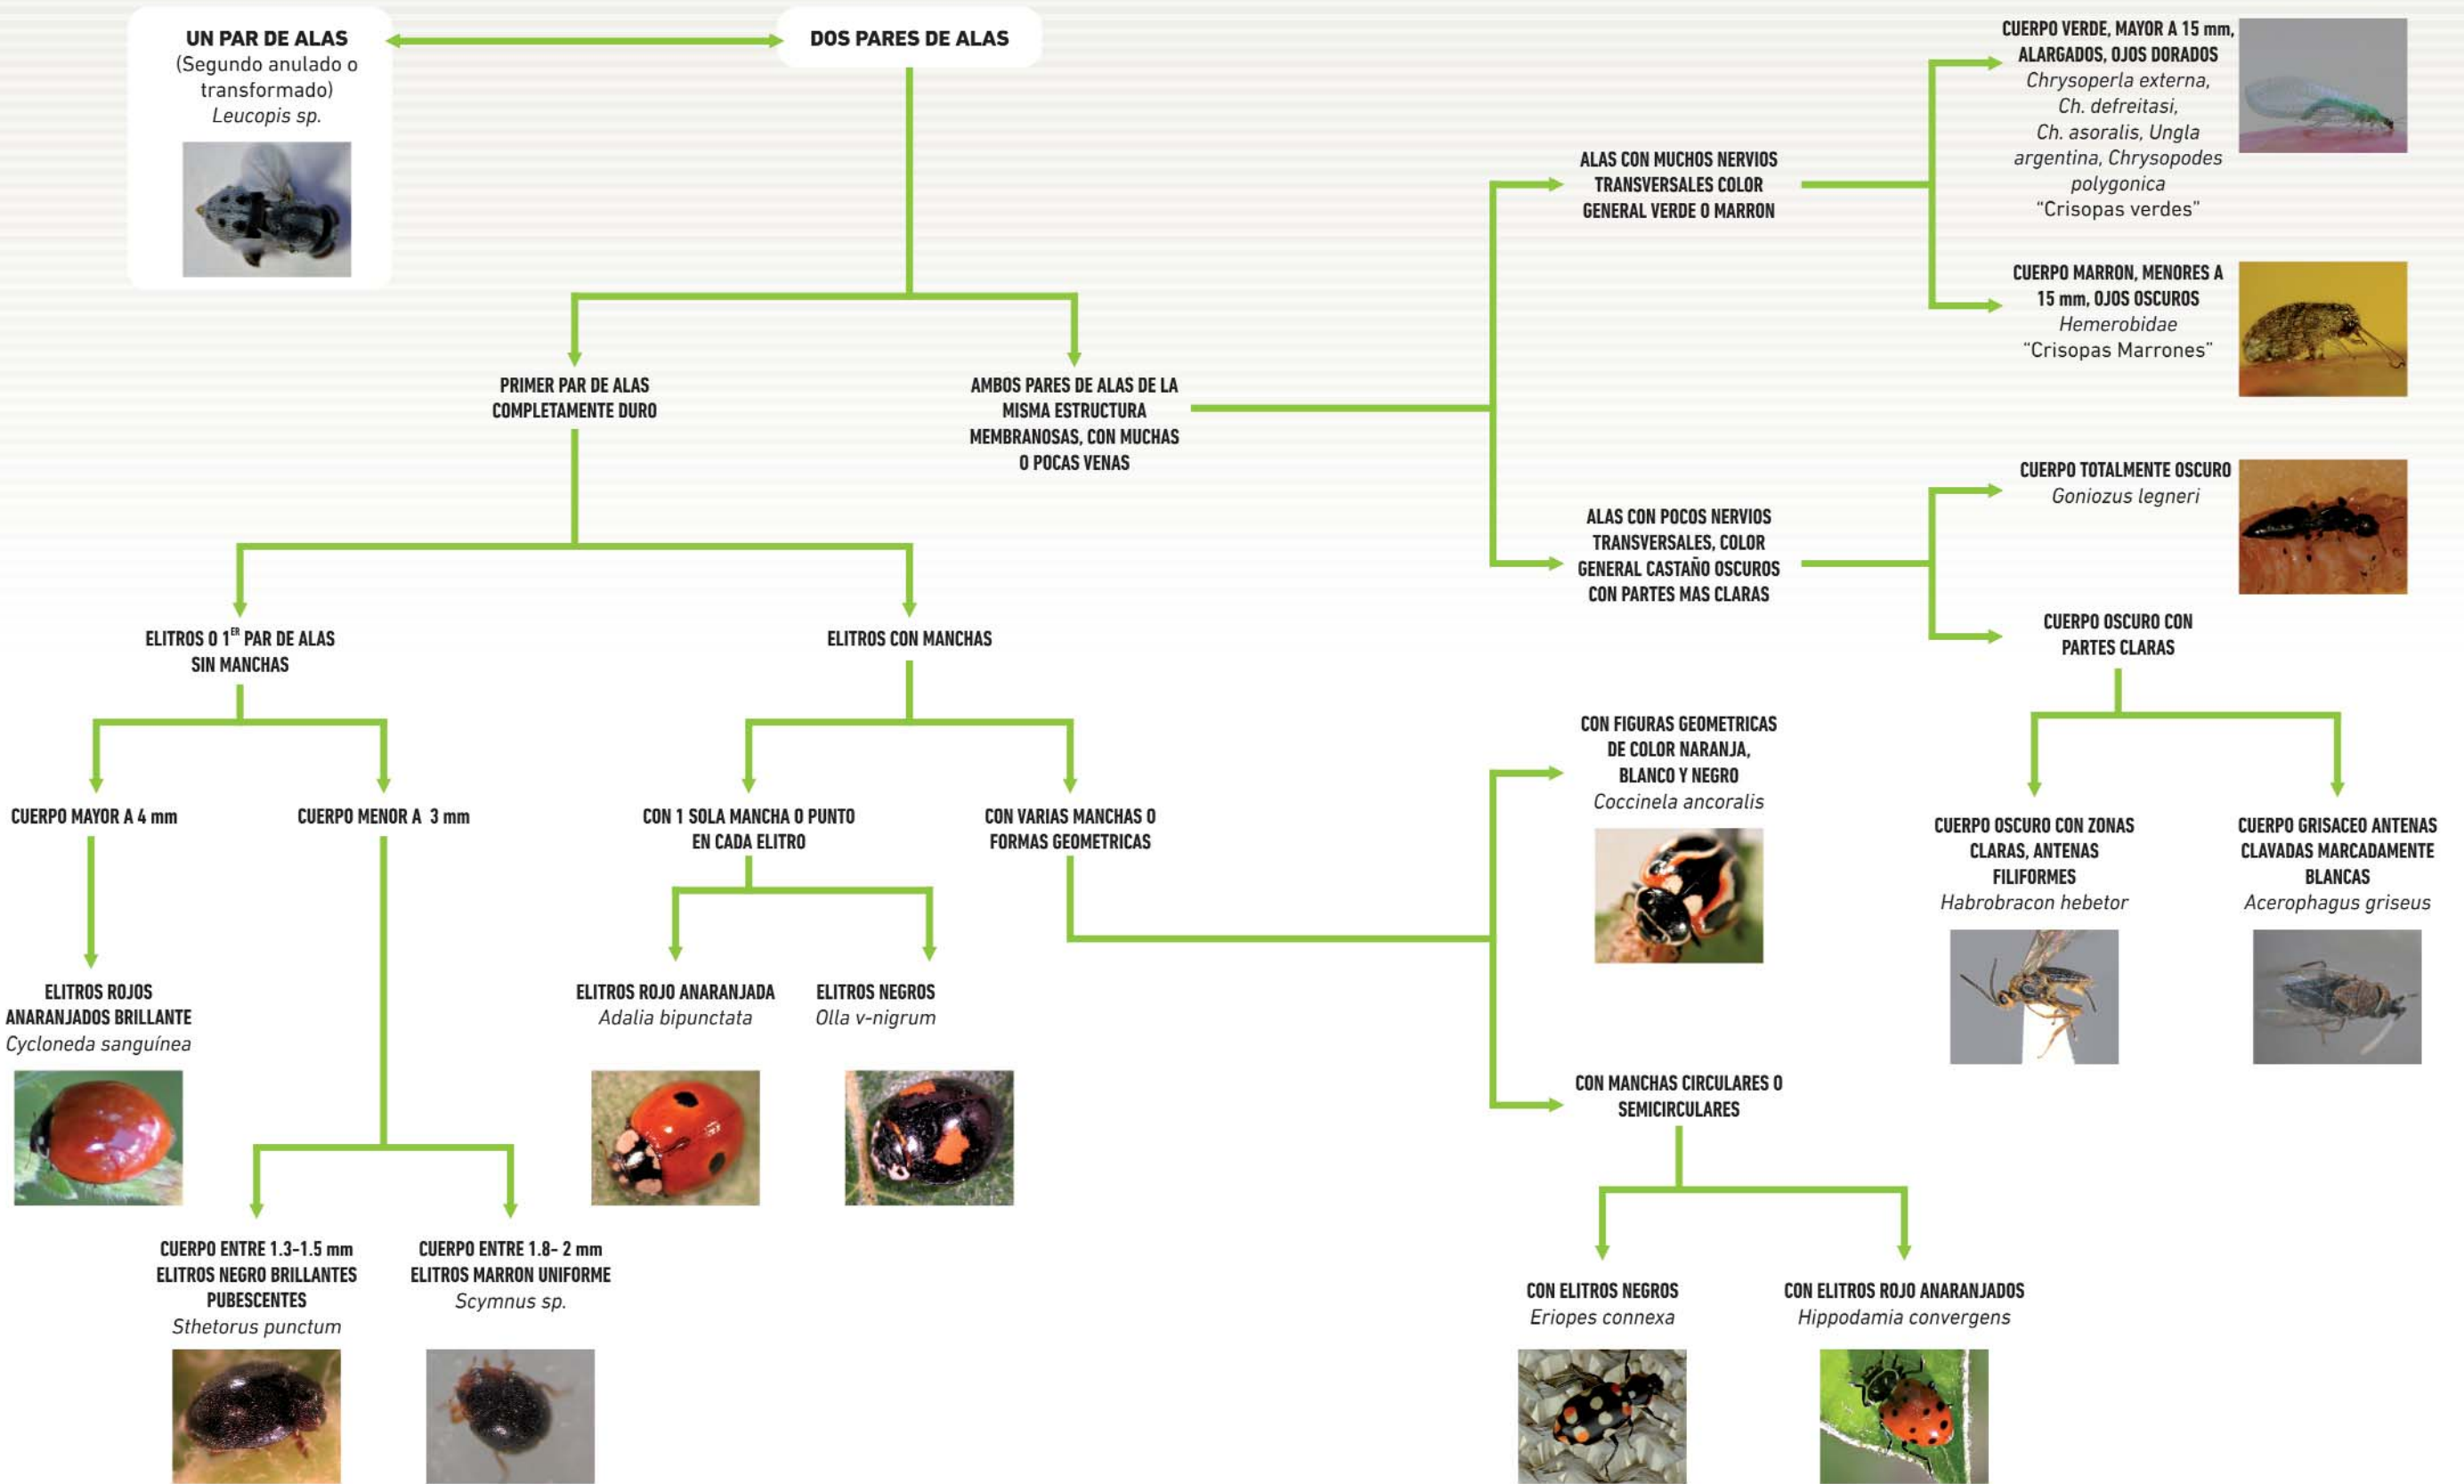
UN PAR DE ALAS
(Segundo anulado o transformado)
Leucopis sp.

DOS PARES DE ALAS

PRIMER PAR DE ALAS COMPLETAMENTE DURO

AMBOS PARES DE ALAS DE LA MISMA ESTRUCTURA MEMBRANOSAS, CON MUCHAS O POCAS VENAS

ELITROS O $1^{ER}$ PAR DE ALAS SIN MANCHAS

ELITROS CON MANCHAS

CUERPO MAYOR A 4 mm

CUERPO MENOR A 3 mm

CON 1 SOLA MANCHA O PUNTO EN CADA ELITRO

CON VARIAS MANCHAS O FORMAS GEOMETRICAS

ELITROS ROJOS ANARANJADOS BRILLANTE
Cycloneda sanguínea

ELITROS ROJO ANARANJADA
Adalia bipunctata

ELITROS NEGROS
Olla v-nigrum

CUERPO ENTRE 1.3-1.5 mm ELITROS NEGRO BRILLANTES PUBESCENTES
Sthetorus punctum

CUERPO ENTRE 1.8- 2 mm ELITROS MARRON UNIFORME
Scymnus sp.

ALAS CON MUCHOS NERVIOS TRANSVERSALES COLOR GENERAL VERDE O MARRON

CUERPO VERDE, MAYOR A 15 mm, ALARGADOS, OJOS DORADOS
Chrysoperla externa, Ch. defreitasi, Ch. asoralis, Ungla argentina, Chrysopodes polygonica
"Crisopas verdes"

CUERPO MARRON, MENORES A 15 mm, OJOS OSCUROS
Hemerobidae
"Crisopas Marrones"

ALAS CON POCOS NERVIOS TRANSVERSALES, COLOR GENERAL CASTAÑO OSCUROS CON PARTES MAS CLARAS

CUERPO TOTALMENTE OSCURO
Goniozus legneri

CUERPO OSCURO CON PARTES CLARAS

CUERPO OSCURO CON ZONAS CLARAS, ANTENAS FILIFORMES
Habrobracon hebetor

CUERPO GRISACEO ANTENAS CLAVADAS MARCADAMENTE BLANCAS
Acerophagus griseus

CON FIGURAS GEOMETRICAS DE COLOR NARANJA, BLANCO Y NEGRO
Coccinela ancoralis

CON MANCHAS CIRCULARES O SEMICIRCULARES

CON ELITROS NEGROS
Eriopes connexa

CON ELITROS ROJO ANARANJADOS
Hippodamia convergens